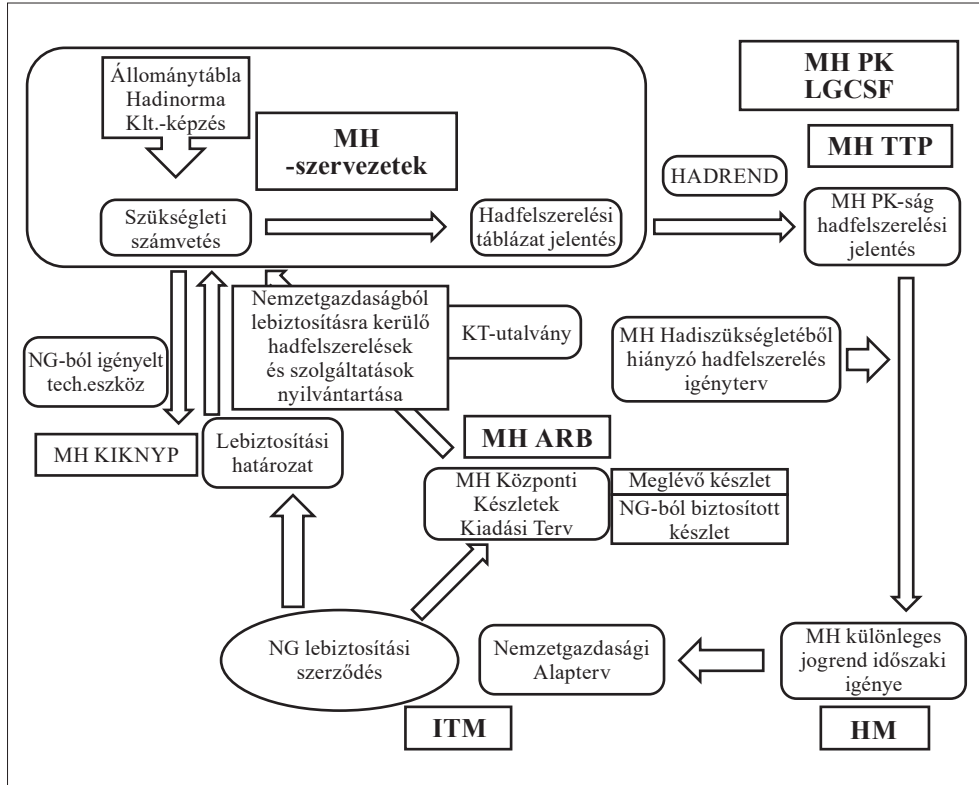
Állománytábla
Hadinorma
Klt.-képzés

MH
-szervezetek

MH PK
LGCSF

MH TTP

HADREND

Szükségleti számvetés

Hadfelszerelési táblázat jelentés

MH PK-ság hadfelszerelési jelentés

Nemzetgazdaságból lebiztosításra kerülő hadfelszerelések és szolgáltatások nyilvántartása

KT-utalvány

NG-ból igényelt tech.eszköz

MH Hadiszükségletéből hiányzó hadfelszerelés igényterv

MH KIKNYP

Lebiztosítási határozat

MH ARB

MH Központi Készletek Kiadási Terv

Meglévő készlet

NG-ból biztosított készlet

NG lebiztosítási szerződés

Nemzetgazdasági Alapterv

MH különleges jogrend időszaki igénye

ITM

HM